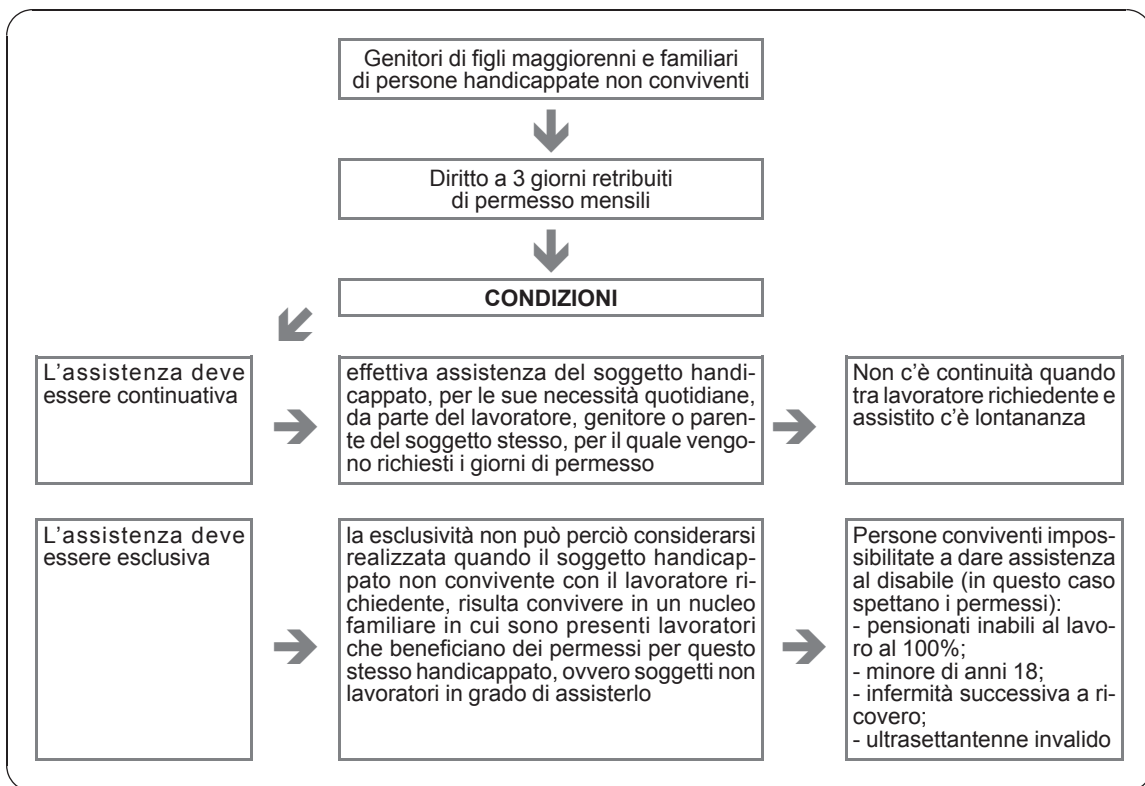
Genitori di figli maggiorenni e familiari di persone handicappate non conviventi

Diritto a 3 giorni retribuiti di permesso mensili

CONDIZIONI

L'assistenza deve essere continuativa

effettiva assistenza del soggetto handicappato, per le sue necessità quotidiane, da parte del lavoratore, genitore o parente del soggetto stesso, per il quale vengono richiesti i giorni di permesso

Non c'è continuità quando tra lavoratore richiedente e assistito c'è lontananza

L'assistenza deve essere esclusiva

la esclusività non può perciò considerarsi realizzata quando il soggetto handicappato non convivente con il lavoratore richiedente, risulta convivere in un nucleo familiare in cui sono presenti lavoratori che beneficiano dei permessi per questo stesso handicappato, ovvero soggetti non lavoratori in grado di assisterlo

Persone conviventi impossibilitate a dare assistenza al disabile (in questo caso spettano i permessi):
- pensionati inabili al lavoro al 100%;
- minore di anni 18;
- infermità successiva a ricovero;
- ultrasettantenne invalido